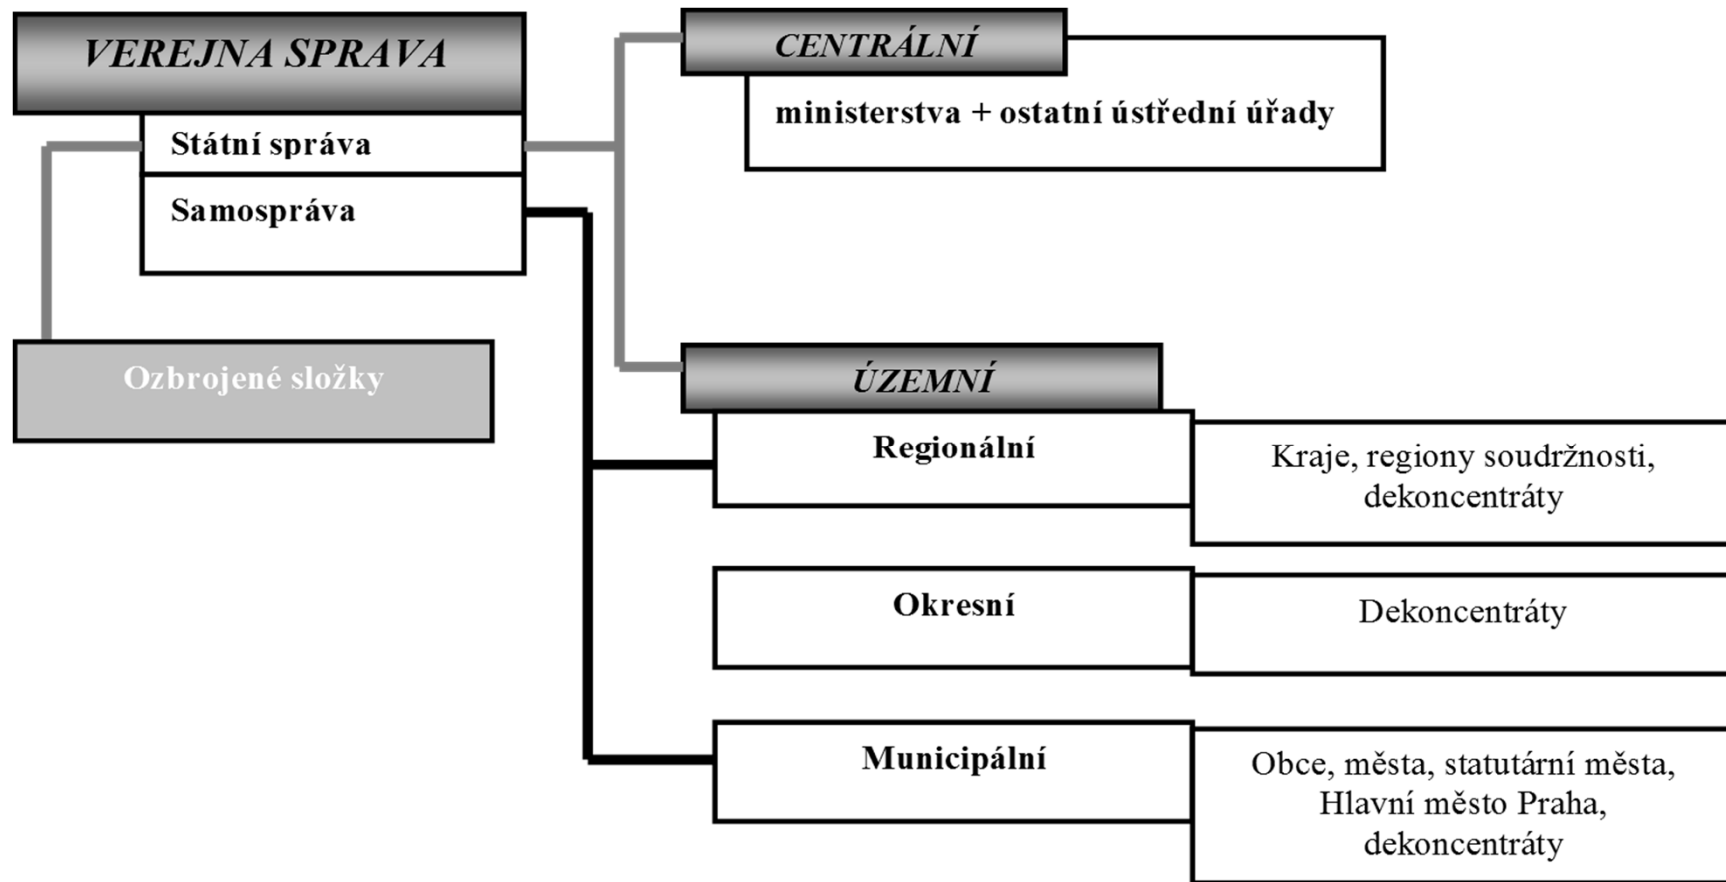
VEREJNA SPRAVA

Státní správa

Samospráva

Ozbrojené složky

CENTRÁLNÍ

ministerstva + ostatní ústřední úřady

ÚZEMNÍ

Regionální

Kraje, regiony soudržnosti, dekoncentráty

Okresní

Dekoncentráty

Municipální

Obce, města, statutární města, Hlavní město Praha, dekoncentráty